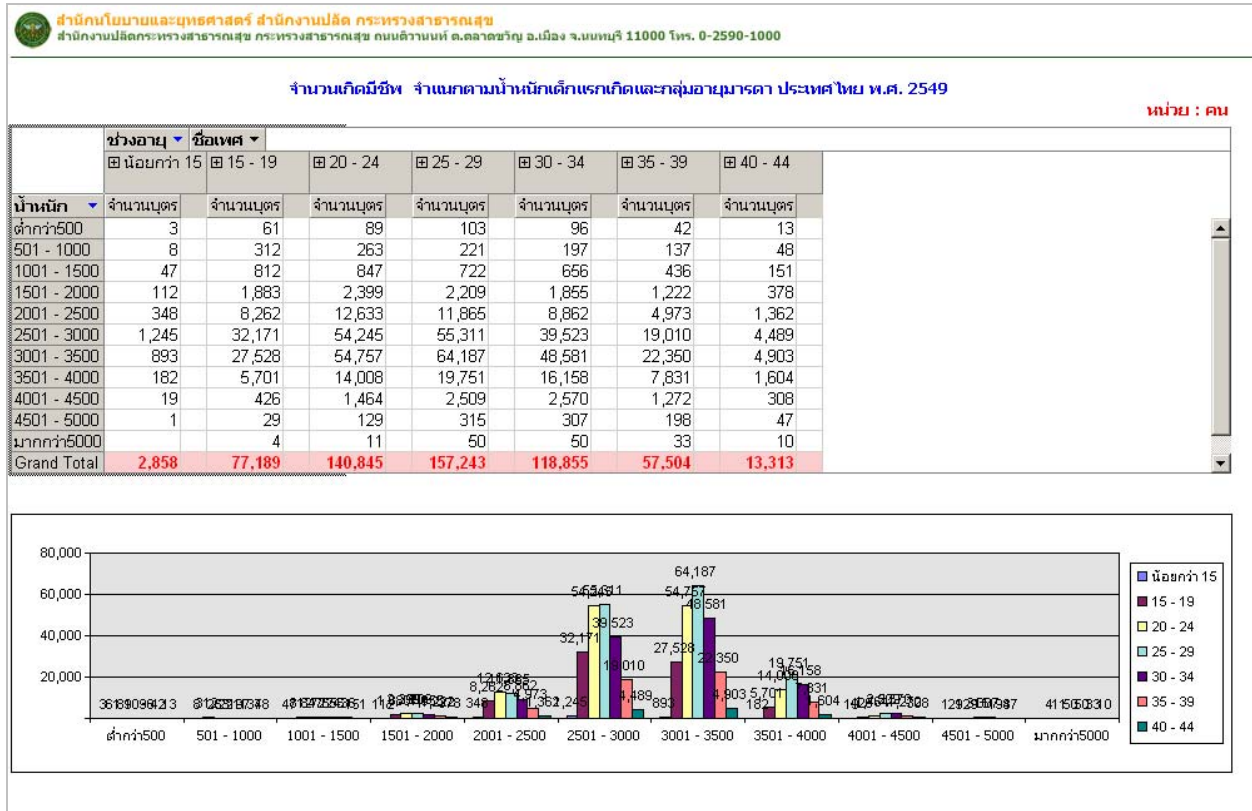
สำนักนโยบายและยุทธศาสตร์ สำนักงานปลัด กระทรวงสาธารณสุข
สำนักงานปลัดกระทรวงสาธารณสุข กระทรวงสาธารณสุข ถนนติวานนท์ ต.ตลาดขวัญ อ.เมือง จ.นนทบุรี 11000 โทร. 0-2590-1000

จำนวนเกิดมีชีพ จำแนกตามน้ำหนักเด็กแรกเกิดและกลุ่มอายุมารดา ประเทศไทย พ.ศ. 2549

หน่วย : คน

| | ช่วงอายุ ▾ | ชื่อเพศ ▾ | | | | | |
|---|---|---|---|---|---|---|---|
| | ⊞ น้อยกว่า 15 | ⊞ 15 - 19 | ⊞ 20 - 24 | ⊞ 25 - 29 | ⊞ 30 - 34 | ⊞ 35 - 39 | ⊞ 40 - 44 |
| น้ำหนัก ▾ | จำนวนบุตร | จำนวนบุตร | จำนวนบุตร | จำนวนบุตร | จำนวนบุตร | จำนวนบุตร | จำนวนบุตร |
| ต่ำกว่า500 | 3 | 61 | 89 | 103 | 96 | 42 | 13 |
| 501 - 1000 | 8 | 312 | 263 | 221 | 197 | 137 | 48 |
| 1001 - 1500 | 47 | 812 | 847 | 722 | 656 | 436 | 151 |
| 1501 - 2000 | 112 | 1,883 | 2,399 | 2,209 | 1,855 | 1,222 | 378 |
| 2001 - 2500 | 348 | 8,262 | 12,633 | 11,865 | 8,862 | 4,973 | 1,362 |
| 2501 - 3000 | 1,245 | 32,171 | 54,245 | 55,311 | 39,523 | 19,010 | 4,489 |
| 3001 - 3500 | 893 | 27,528 | 54,757 | 64,187 | 48,581 | 22,350 | 4,903 |
| 3501 - 4000 | 182 | 5,701 | 14,008 | 19,751 | 16,158 | 7,831 | 1,604 |
| 4001 - 4500 | 19 | 426 | 1,464 | 2,509 | 2,570 | 1,272 | 308 |
| 4501 - 5000 | 1 | 29 | 129 | 315 | 307 | 198 | 47 |
| มากกว่า5000 | | 4 | 11 | 50 | 50 | 33 | 10 |
| Grand Total | 2,858 | 77,189 | 140,845 | 157,243 | 118,855 | 57,504 | 13,313 |

80,000
60,000
40,000
20,000

64,187 54,757 48,581 22,350 4,903 893 27,528 32,171 39,523 19,010 4,489 1,245 19,751 16,158 14,008 5,701 1,604 182 348 8,262 4,973 1,362

ต่ำกว่า500 501 - 1000 1001 - 1500 1501 - 2000 2001 - 2500 2501 - 3000 3001 - 3500 3501 - 4000 4001 - 4500 4501 - 5000 มากกว่า5000

น้อยกว่า 15
15 - 19
20 - 24
25 - 29
30 - 34
35 - 39
40 - 44